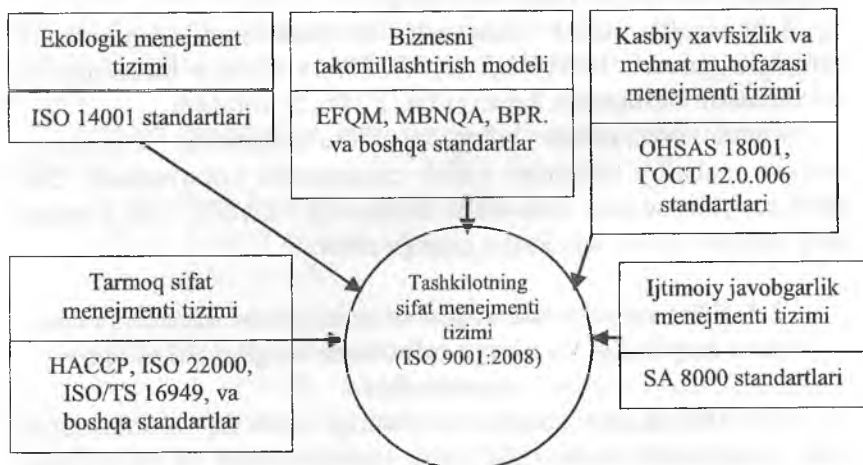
Ekologik menejment tizimi

ISO 14001 standartlari

Biznesni takomillashtirish modeli

EFQM, MBNQA, BPR. va boshqa standartlar

Kasbiy xavfsizlik va mehnat muhofazasi menejmenti tizimi

OHSAS 18001, ГОСТ 12.0.006 standartlari

Tarmoq sifat menejmenti tizimi

HACCP, ISO 22000, ISO/TS 16949, va boshqa standartlar

Tashkilotning sifat menejmenti tizimi (ISO 9001:2008)

Ijtimoiy javobgarlik menejmenti tizimi

SA 8000 standartlari